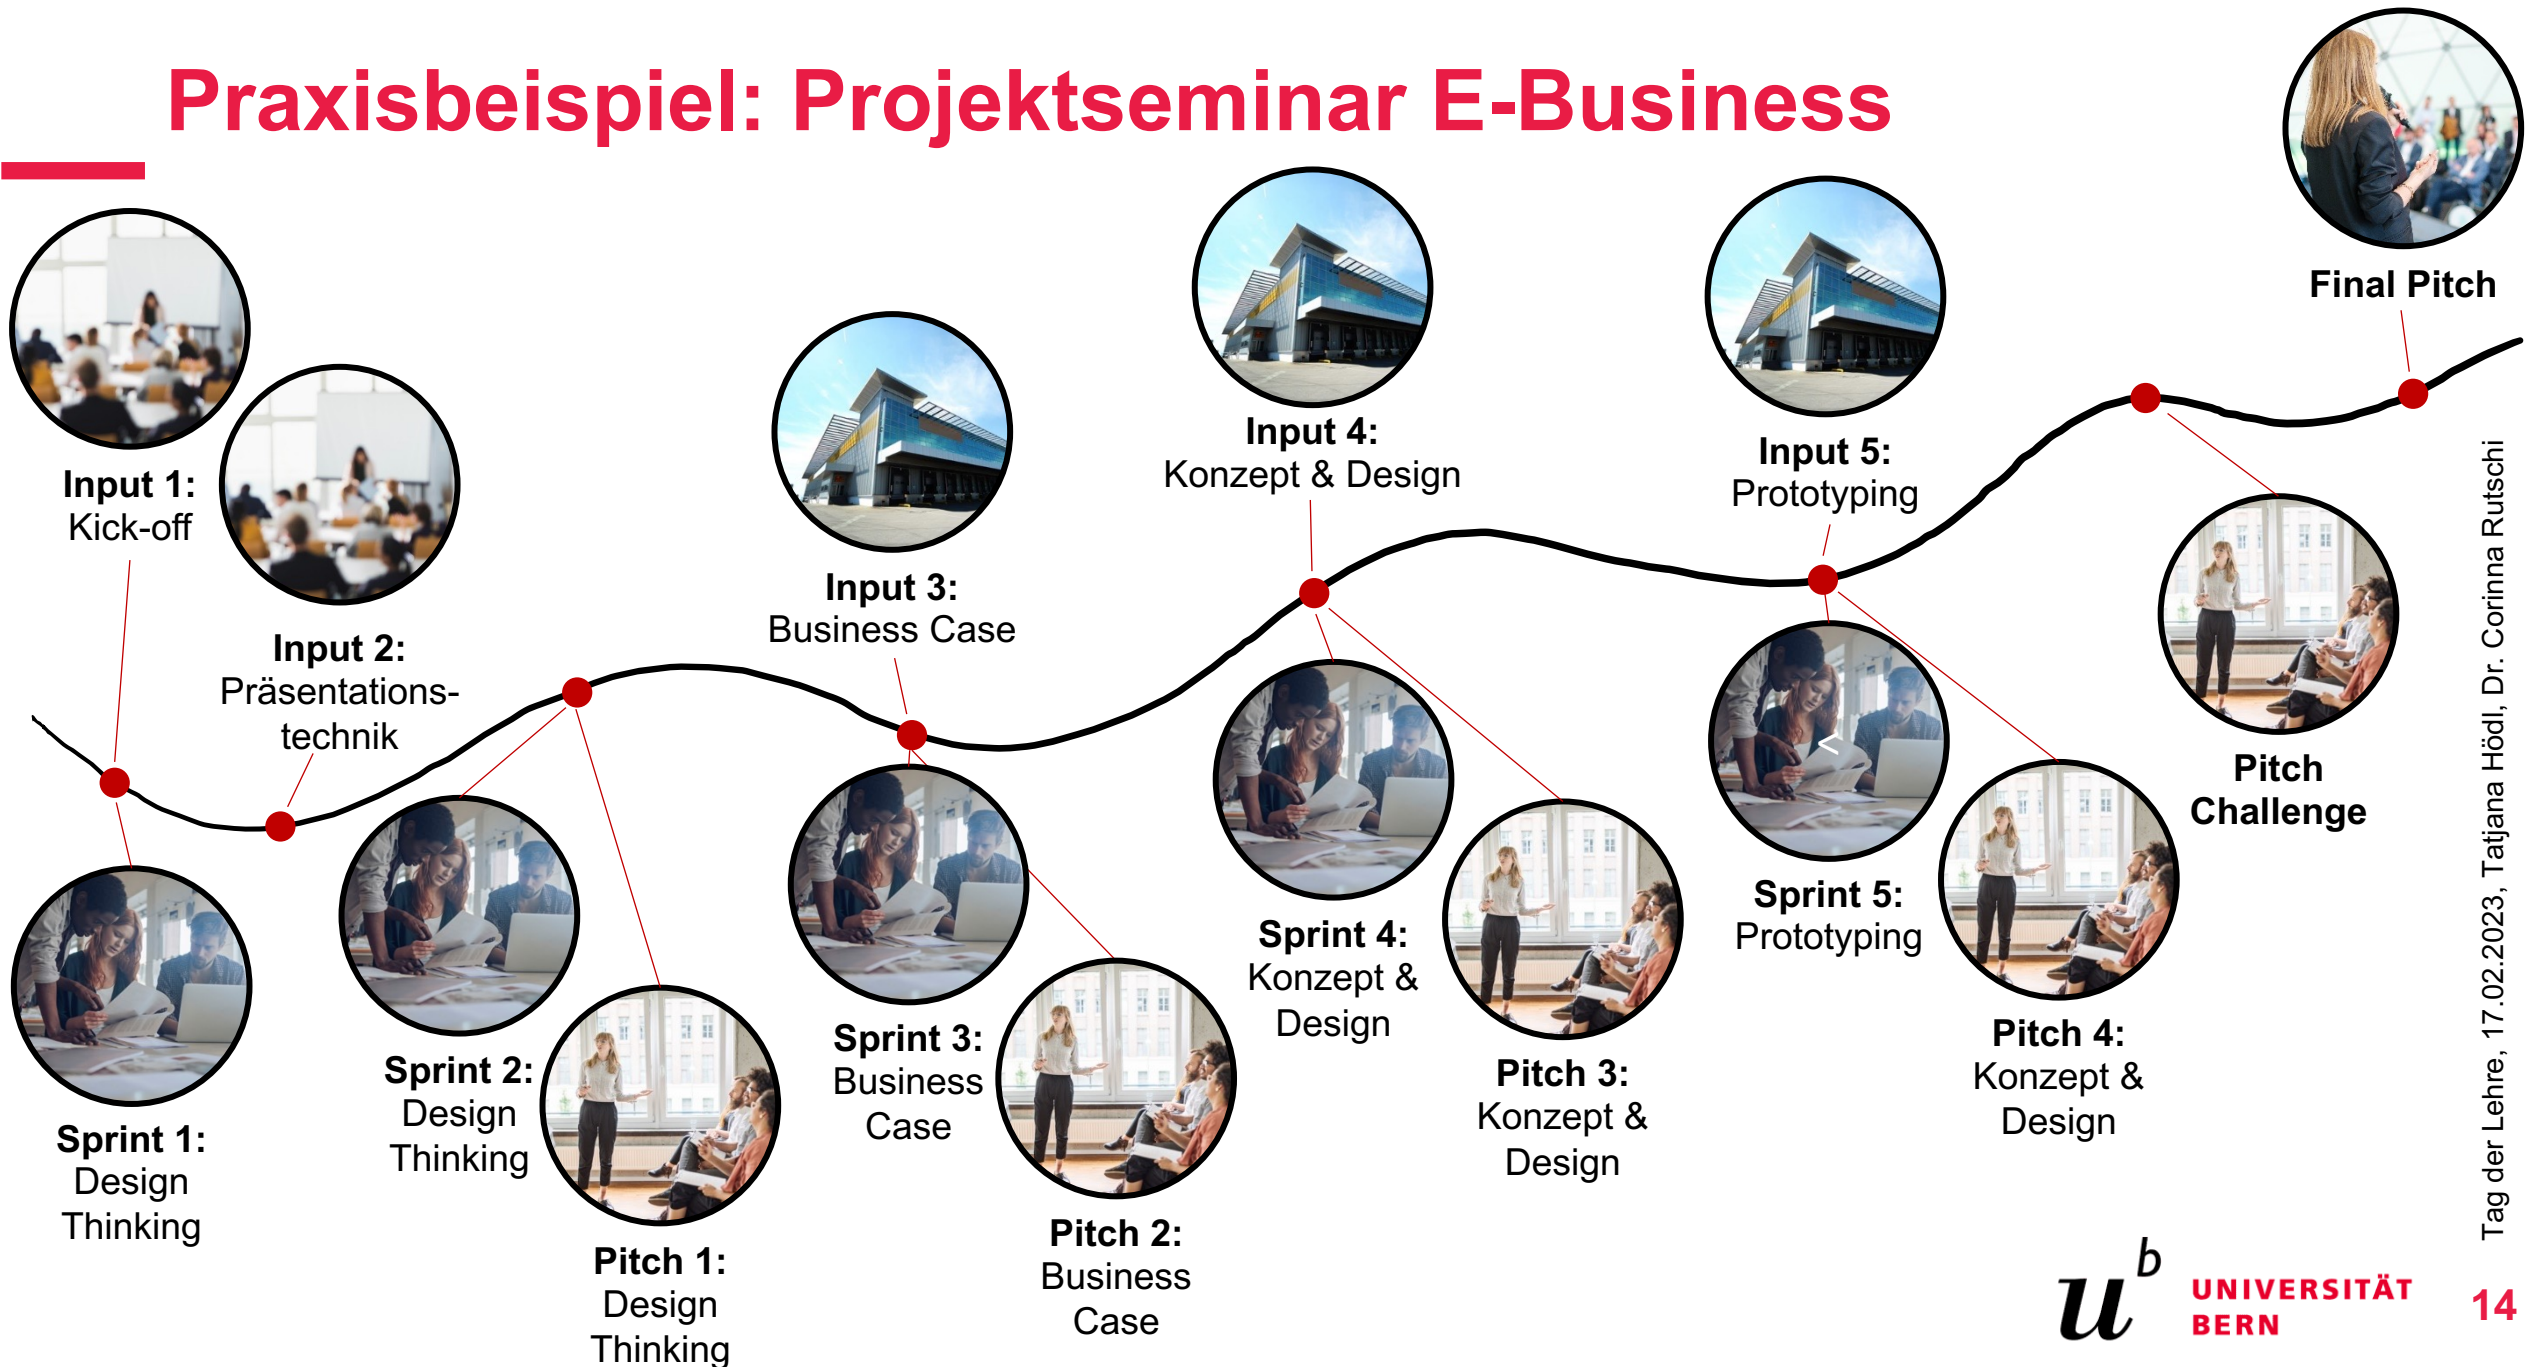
Praxisbeispiel: Projektseminar E-Business

Final Pitch

Input 1:
Kick-off

Input 2:
Präsentations-technik

Input 3:
Business Case

Input 4:
Konzept & Design

Input 5:
Prototyping

Pitch Challenge

Sprint 1:
Design Thinking

Sprint 2:
Design Thinking

Pitch 1:
Design Thinking

Sprint 3:
Business Case

Pitch 2:
Business Case

Sprint 4:
Konzept & Design

Pitch 3:
Konzept & Design

Sprint 5:
Prototyping

Pitch 4:
Konzept & Design

Tag der Lehre, 17.02.2023, Tatjana Hödl, Dr. Corinna Rutschi

$u^b$ UNIVERSITÄT BERN

14